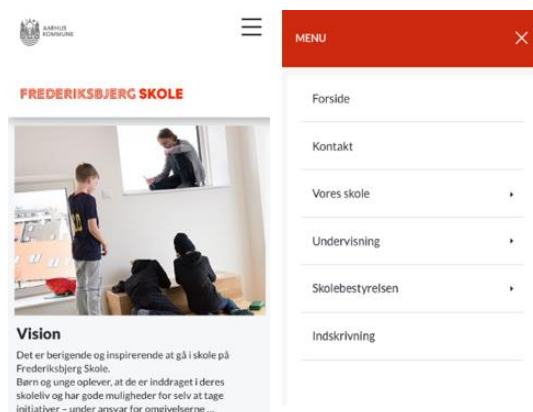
AARHUS KOMMUNE

FREDERIKSBJERG SKOLE

Vision

Det er berigende og inspirerende at gå i skole på Frederiksbjerg Skole.
Børn og unge oplever, at de er inddraget i deres skoleliv og har gode muligheder for selv at tage initiativer – under ansvar for omgivelserne ...

MENU

Forside

Kontakt

Vores skole

Undervisning

Skolebestyrelsen

Indskrivning